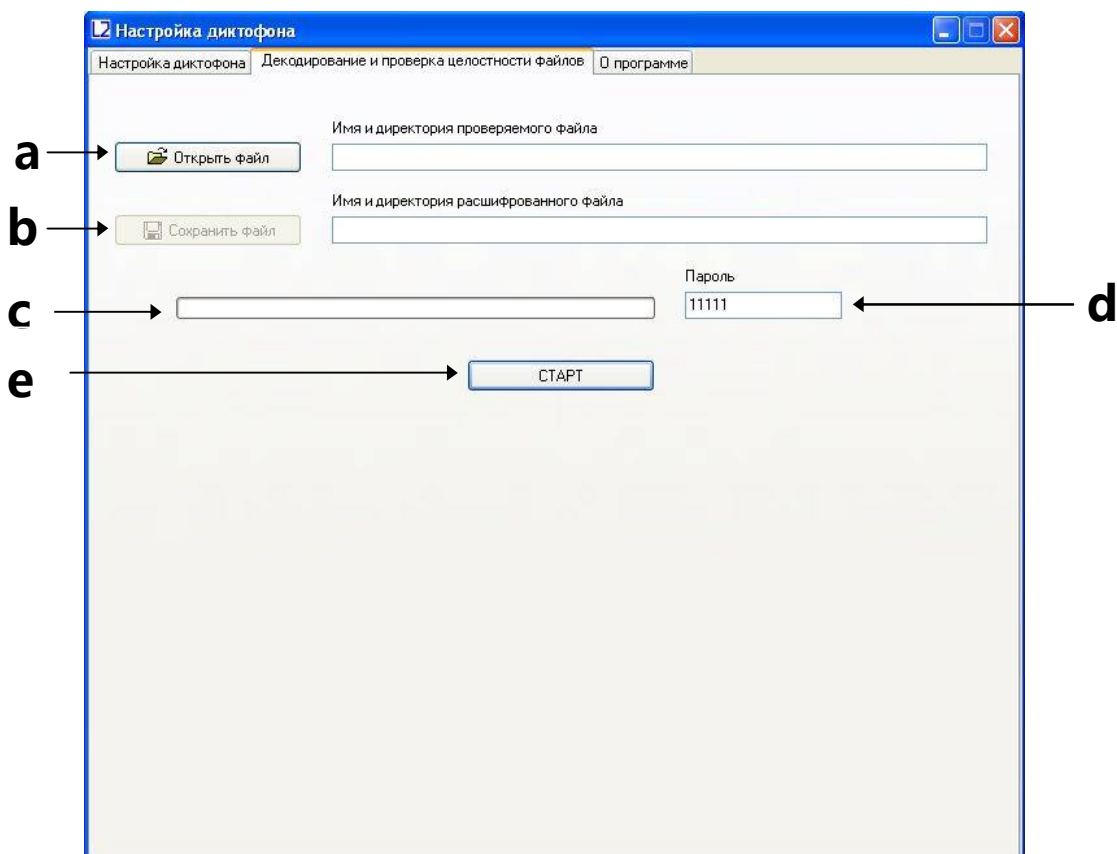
Настройка диктофона

Настройка диктофона | Декодирование и проверка целостности файлов | О программе

a
Открыть файл
Имя и директория проверяемого файла

b
Сохранить файл
Имя и директория расшифрованного файла

c
Пароль
11111
d

e
СТАРТ